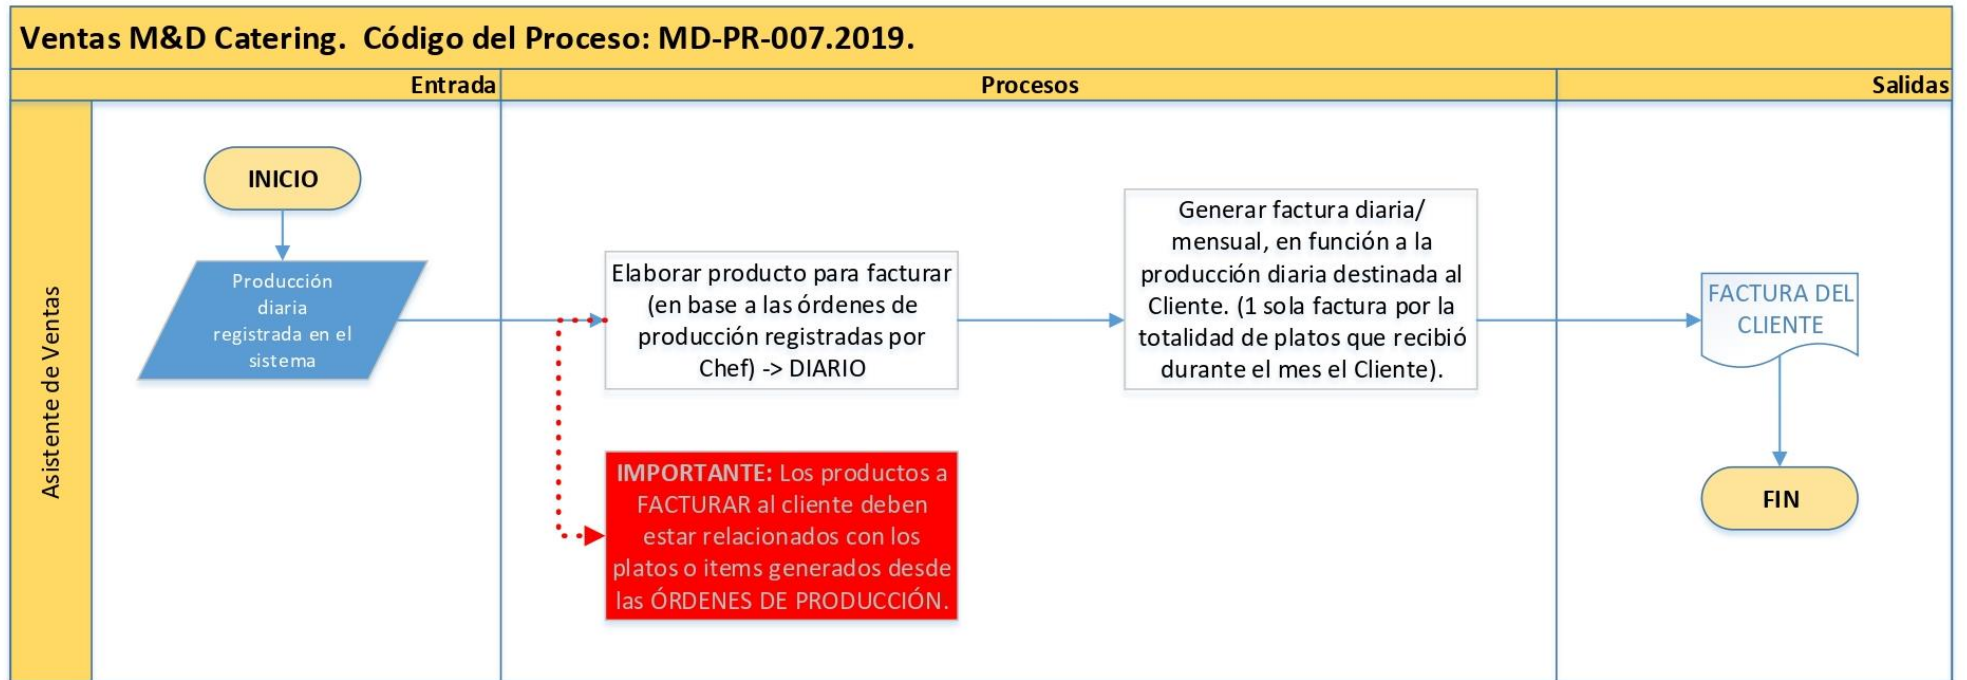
Ventas M&D Catering. Código del Proceso: MD-PR-007.2019.

Entrada

Procesos

Salidas

Asistente de Ventas

INICIO

Producción diaria registrada en el sistema

Elaborar producto para facturar (en base a las órdenes de producción registradas por Chef) -> DIARIO

Generar factura diaria/ mensual, en función a la producción diaria destinada al Cliente. (1 sola factura por la totalidad de platos que recibió durante el mes el Cliente).

FACTURA DEL CLIENTE

FIN

IMPORTANTE: Los productos a FACTURAR al cliente deben estar relacionados con los platos o items generados desde las ÓRDENES DE PRODUCCIÓN.